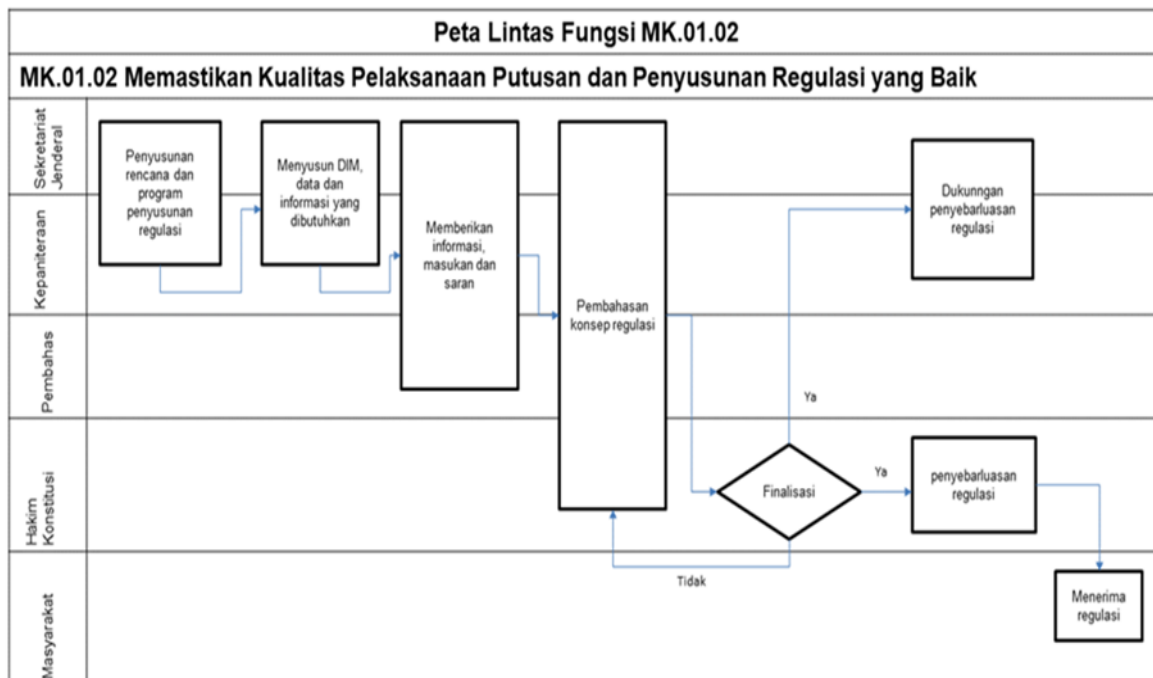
Peta Lintas Fungsi MK.01.02

MK.01.02 Memastikan Kualitas Pelaksanaan Putusan dan Penyusunan Regulasi yang Baik

Sekretariat Jenderal

Kepaniteraan

Pembahas

Hakim Konstitusi

Masyarakat

Penyusunan rencana dan program penyusunan regulasi

Menyusun DIM, data dan informasi yang dibutuhkan

Memberikan informasi, masukan dan saran

Pembahasan konsep regulasi

Dukunngan penyebarluasan regulasi

Ya

Finalisasi

Ya

penyebarluasan regulasi

Tidak

Menerima regulasi